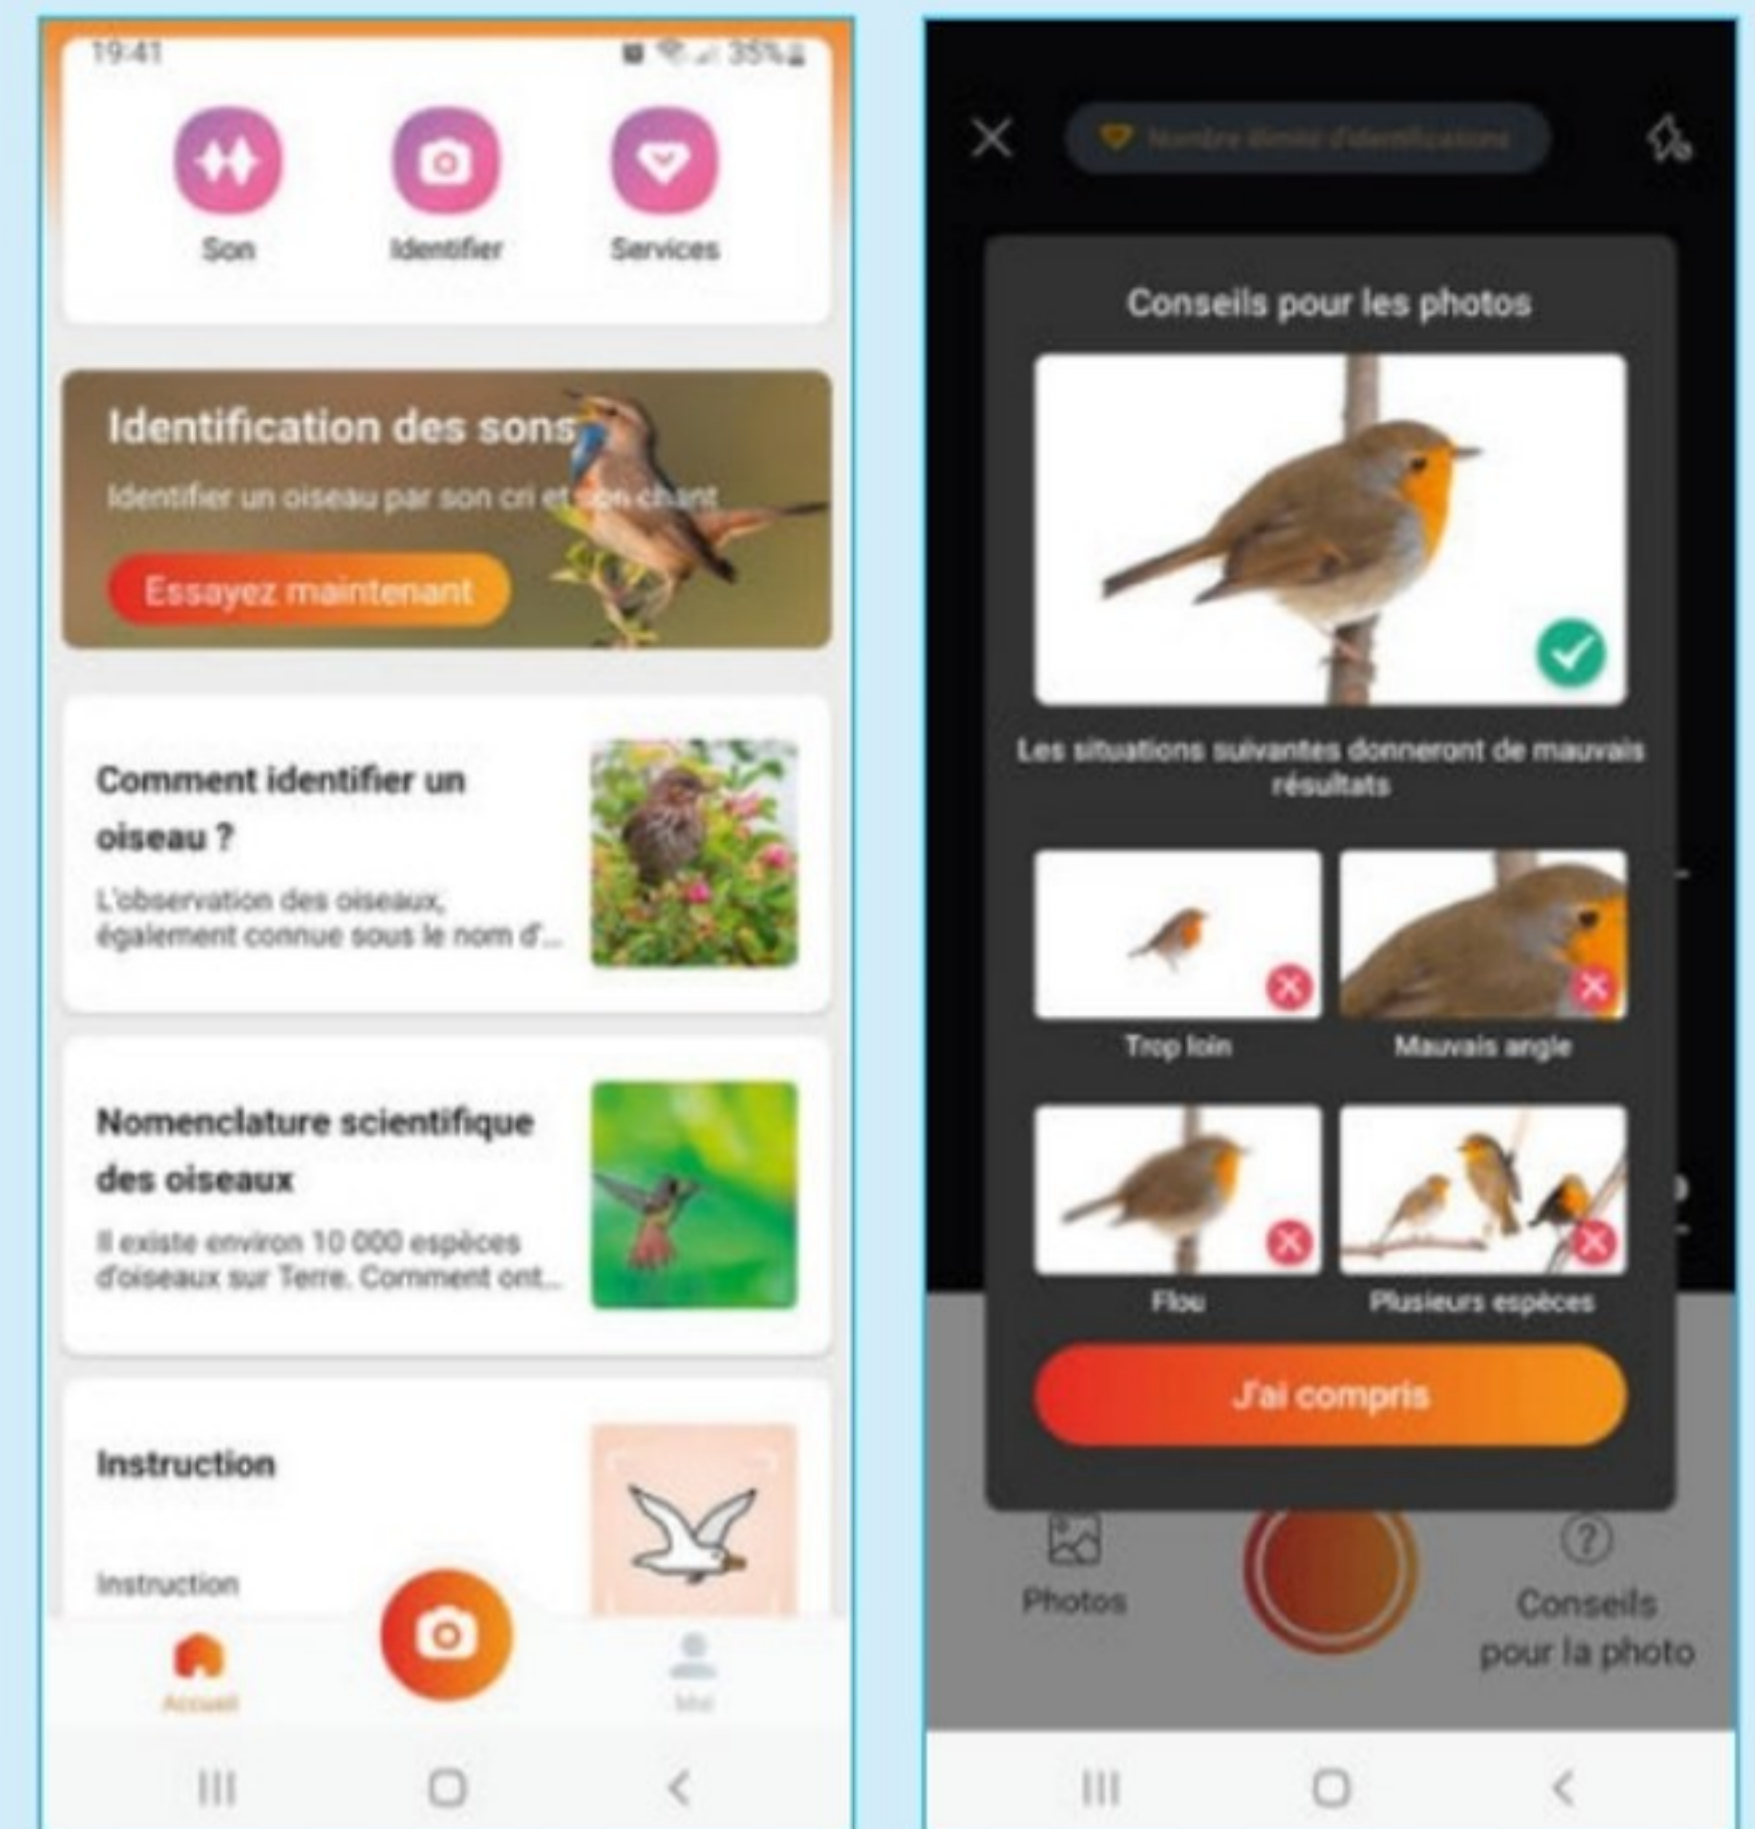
19:41 35%

Son
Identifier
Services

Identification des sons
Identifier un oiseau par son cri et son chant
Essayez maintenant

Comment identifier un oiseau ?
L'observation des oiseaux, également connue sous le nom d'...

Nomenclature scientifique des oiseaux
Il existe environ 10 000 espèces d'oiseaux sur Terre. Comment ont...

Instruction
Instruction

Accueil
Moi

Nombre illimité d'identifications

Conseils pour les photos

Les situations suivantes donneront de mauvais résultats

Trop loin
Mauvais angle
Flou
Plusieurs espèces

J'ai compris

Photos
Conseils pour la photo